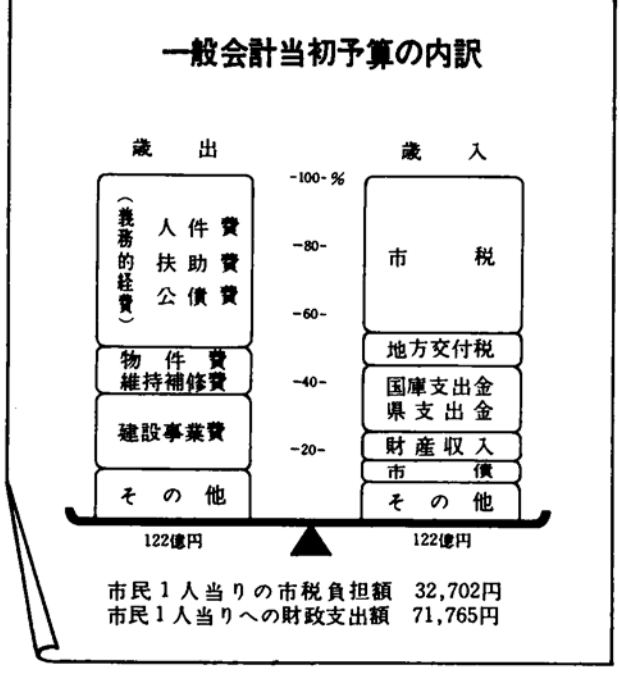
一般会計当初予算の内訳

歳　出

（義務的経費）
人件費
扶助費
公債費

物件費
維持補修費

建設事業費

その他

122億円

-100-%
-80-
-60-
-40-
-20-

歳　入

市税

地方交付税

国庫支出金
県支出金

財産収入

市債

その他

122億円

市民１人当りの市税負担額　32,702円
市民１人当りへの財政支出額　71,765円